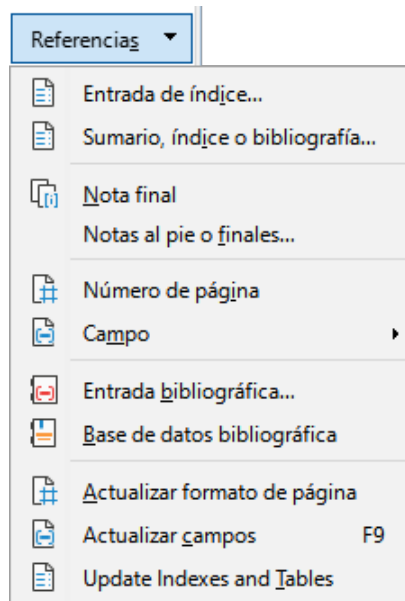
Referencias

Entrada de índice...
Sumario, índice o bibliografía...

Nota final
Notas al pie o finales...

Número de página
Campo

Entrada bibliográfica...
Base de datos bibliográfica

Actualizar formato de página
Actualizar campos F9
Update Indexes and Tables